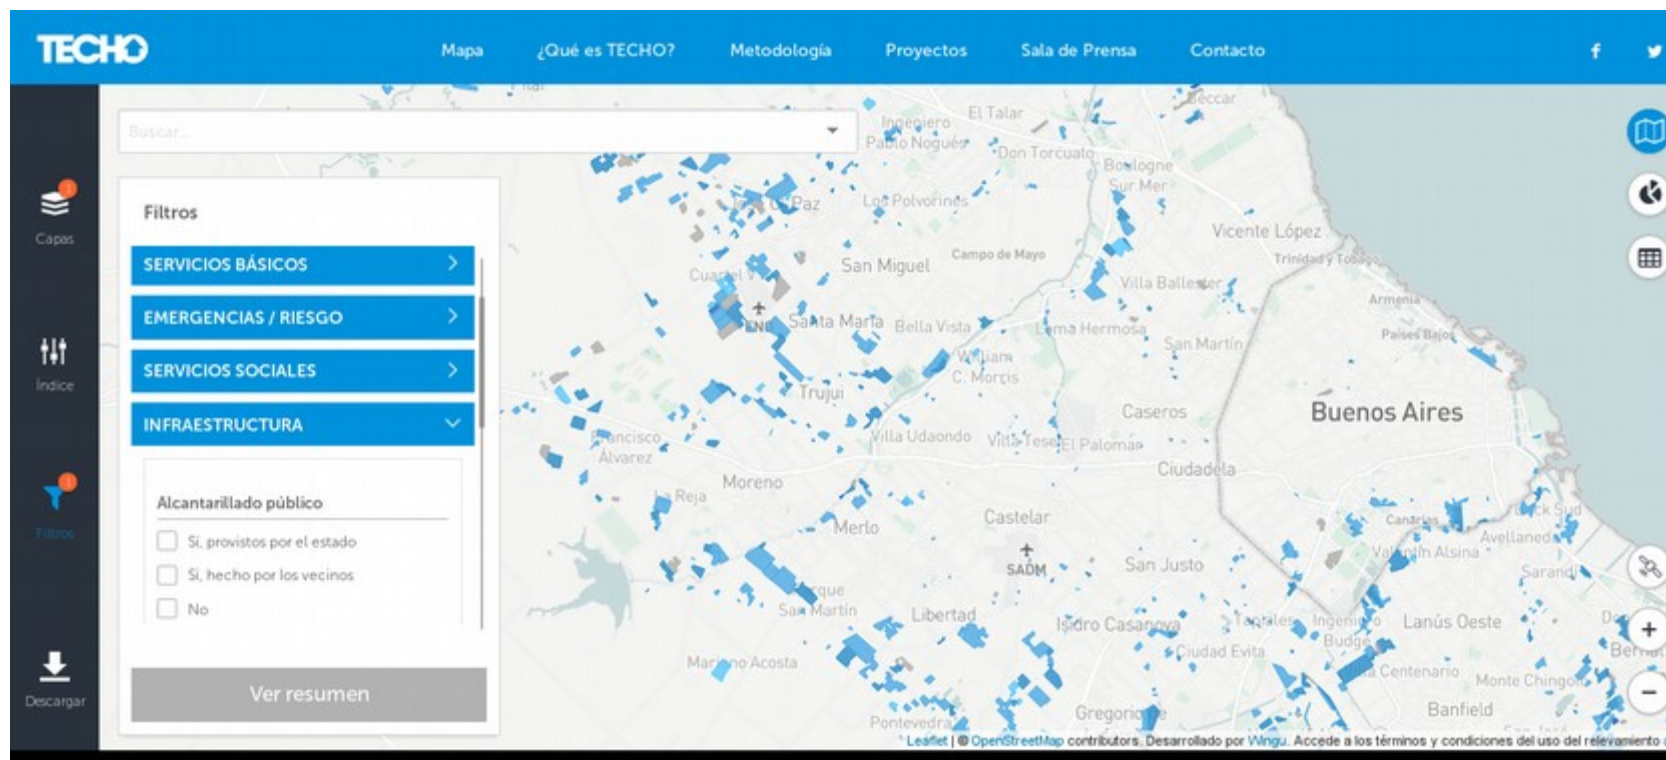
TECHO

Mapa ¿Qué es TECHO? Metodología Proyectos Sala de Prensa Contacto

Buscar...

Capas

Índice

Filtros

Descargar

Filtros

SERVICIOS BÁSICOS

EMERGENCIAS / RIESGO

SERVICIOS SOCIALES

INFRAESTRUCTURA

Alcantarillado público

Sí, provistos por el estado

Sí, hecho por los vecinos

No

Ver resumen

Ingeniero Pablo Nogués
El Talar
Don Torcuato
Beccar
Boulogne Sur Mer
Los Polvorines
Paz
Vicente López
Trinidad y Tobago
San Miguel
Campo de Mayo
Villa Ballester
Cuartel V
Armenia
Santa María
Bella Vista
Loma Hermosa
Países Bajos
San Martín
William C. Morris
Trujui
Caseros
Buenos Aires
Francisco Álvarez
Villa Udaondo
Villa Tesei
El Palomar
Ciudadela
Moreno
La Reja
Merlo
Castelar
Canarias
Dock Sud
Avellaneda
Valentín Alsina
Sarandí
SADM
San Justo
Parque San Martín
Libertad
Isidro Casanova
Tapiales
Ingeniero Budge
Lanús Oeste
Ciudad Evita
Berna
Marcos Acosta
Centenario
Monte Chingolo
Gregorio de Laferrere
Banfield
Pontevedra

Leaflet | © OpenStreetMap contributors. Desarrollado por Wingu. Accede a los términos y condiciones del uso del relevamiento